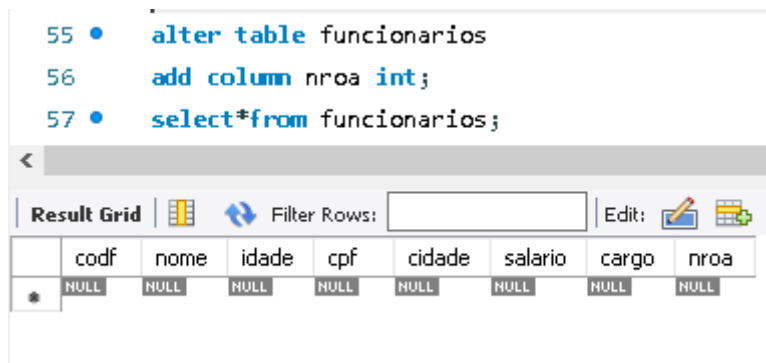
55 alter table funcionarios
56 add column nroa int;
57 select*from funcionarios;

<

Result Grid | Filter Rows: | Edit:

| | codf | nome | idade | cpf | cidade | salario | cargo | nroa |
|---|---|---|---|---|---|---|---|---|
| * | NULL | NULL | NULL | NULL | NULL | NULL | NULL | NULL |